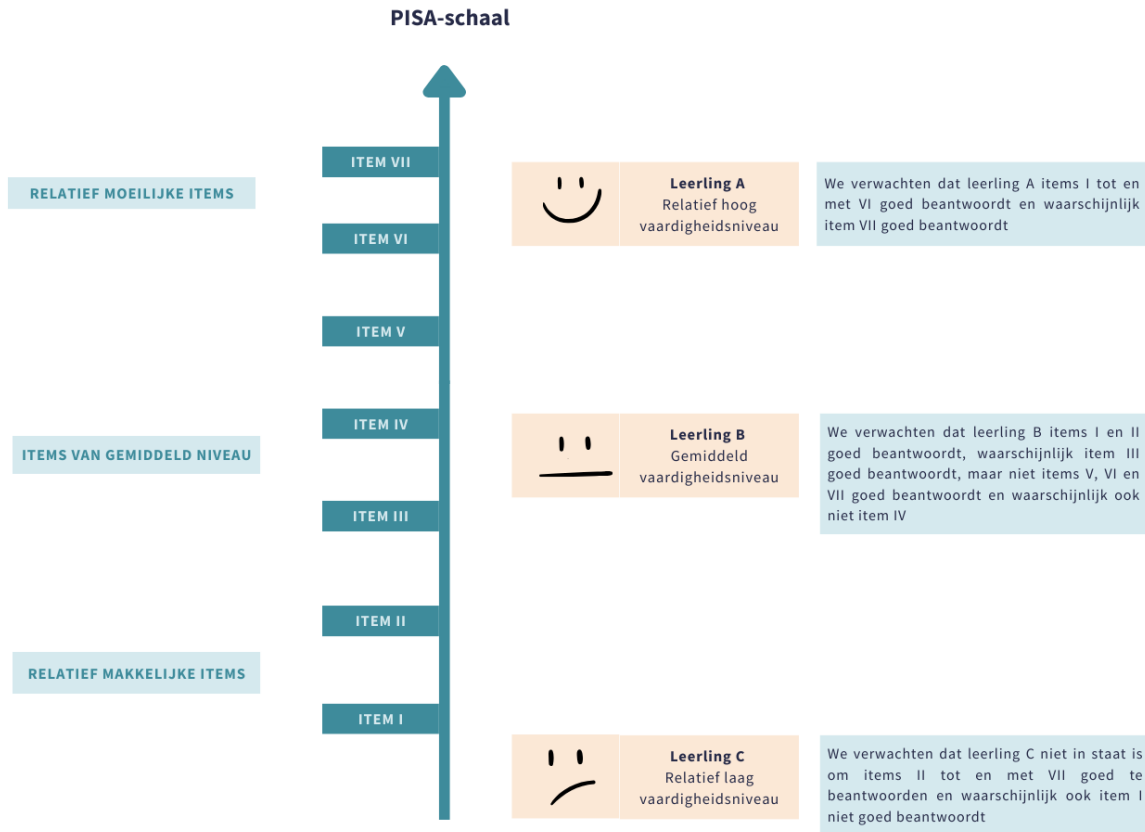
PISA-schaal

ITEM VII

RELATIEF MOEILIJKE ITEMS

ITEM VI

Leerling A
Relatief hoog vaardigheidsniveau

We verwachten dat leerling A items I tot en met VI goed beantwoordt en waarschijnlijk item VII goed beantwoordt

ITEM V

ITEM IV

ITEMS VAN GEMIDDELD NIVEAU

ITEM III

Leerling B
Gemiddeld vaardigheidsniveau

We verwachten dat leerling B items I en II goed beantwoordt, waarschijnlijk item III goed beantwoordt, maar niet items V, VI en VII goed beantwoordt en waarschijnlijk ook niet item IV

ITEM II

RELATIEF MAKKELIJKE ITEMS

ITEM I

Leerling C
Relatief laag vaardigheidsniveau

We verwachten dat leerling C niet in staat is om items II tot en met VII goed te beantwoorden en waarschijnlijk ook item I niet goed beantwoordt